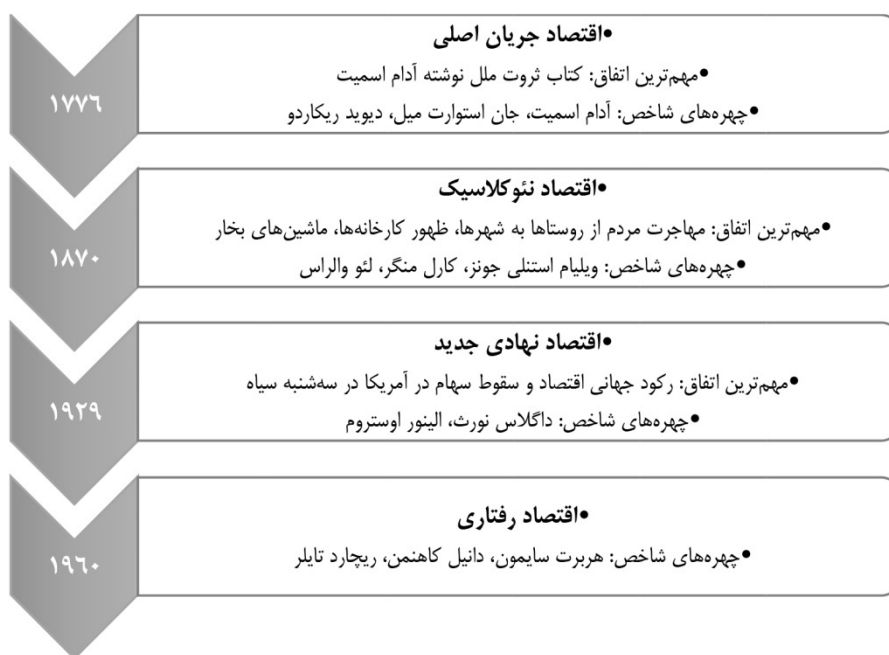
۱۷۷۶

•اقتصاد جریان اصلی
•مهم‌ترین اتفاق: کتاب ثروت ملل نوشته آدام اسمیت
•چهره‌های شاخص: آدام اسمیت، جان استوارت میل، دیوید ریکاردو

۱۸۷۰

•اقتصاد نئوکلاسیک
•مهم‌ترین اتفاق: مهاجرت مردم از روستاها به شهرها، ظهور کارخانه‌ها، ماشین‌های بخار
•چهره‌های شاخص: ویلیام استنلی جونز، کارل منگر، لئو والراس

۱۹۲۹

•اقتصاد نهادی جدید
•مهم‌ترین اتفاق: رکود جهانی اقتصاد و سقوط سهام در آمریکا در سه‌شنبه سیاه
•چهره‌های شاخص: داگلاس نورث، الینور اوستروم

۱۹۶۰

•اقتصاد رفتاری
•چهره‌های شاخص: هربرت سایمون، دانیل کاهنمن، ریچارد تایلر